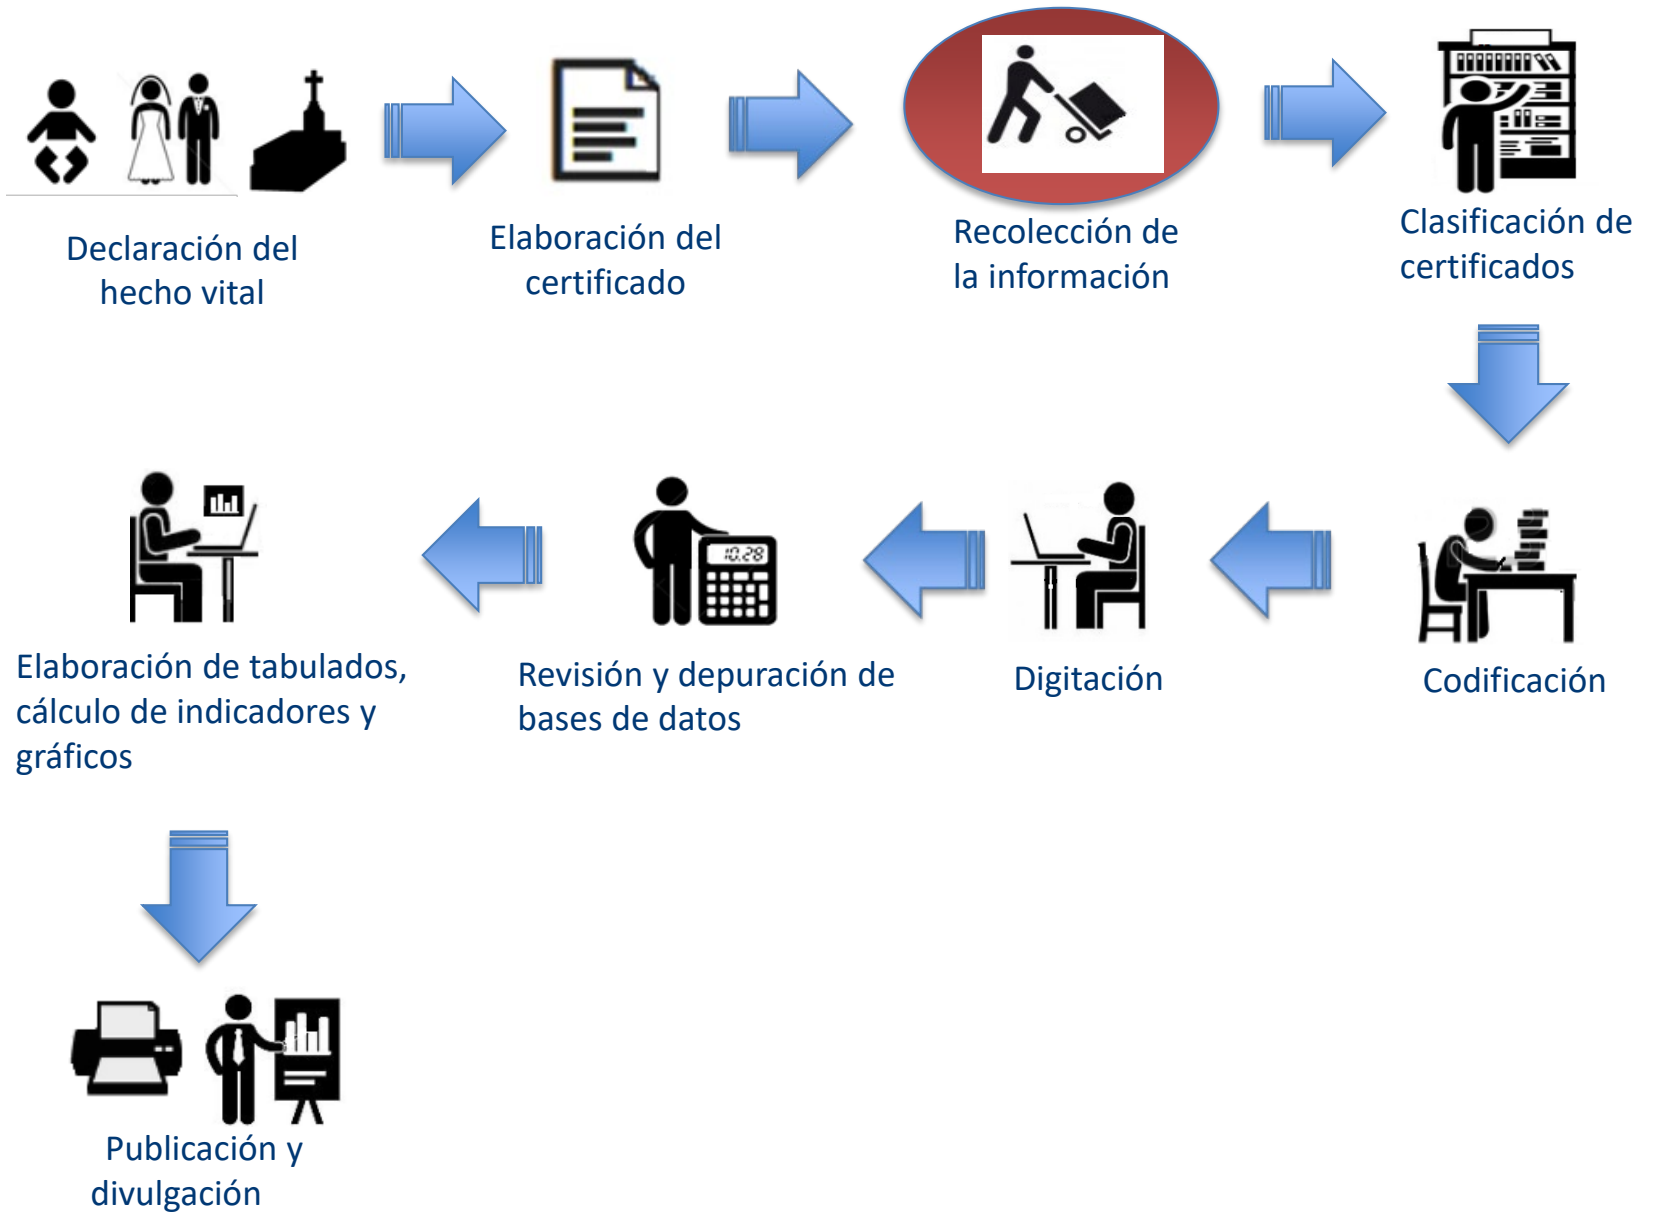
Declaración del hecho vital

Elaboración del certificado

Recolección de la información

Clasificación de certificados

Codificación

Digitación

10.28

Revisión y depuración de bases de datos

Elaboración de tabulados, cálculo de indicadores y gráficos

Publicación y divulgación